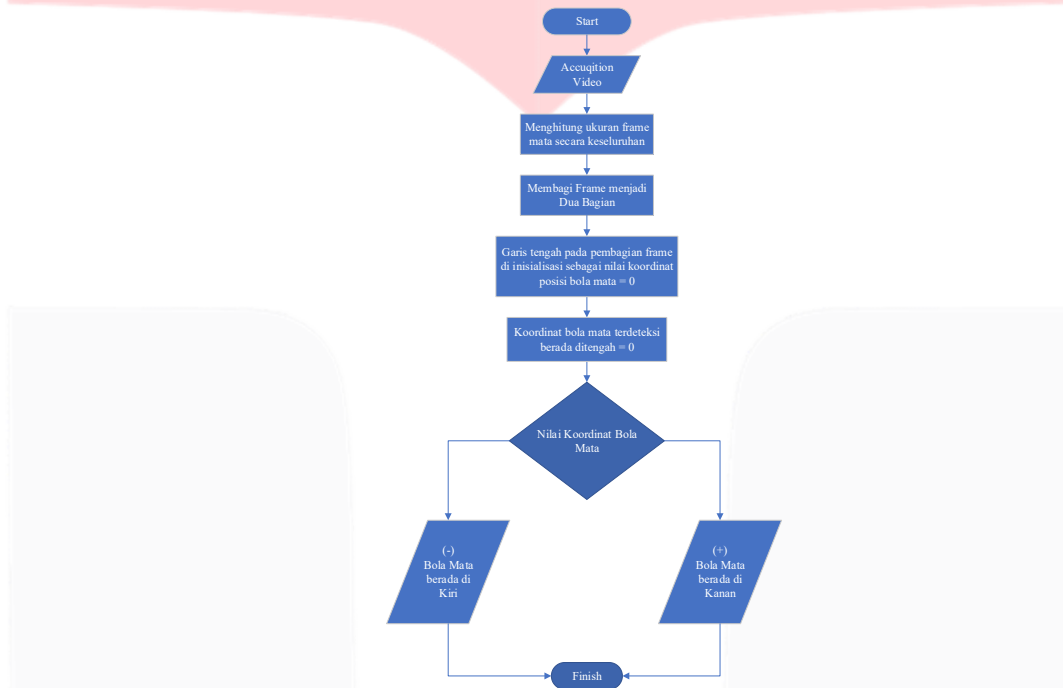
Start

Accuqition Video

Menghitung ukuran frame mata secara keseluruhan

Membagi Frame menjadi Dua Bagian

Garis tengah pada pembagian frame di inisialisasi sebagai nilai koordinat posisi bola mata = 0

Koordinat bola mata terdeteksi berada ditengah = 0

Nilai Koordinat Bola Mata

(-) Bola Mata berada di Kiri

(+) Bola Mata berada di Kanan

Finish